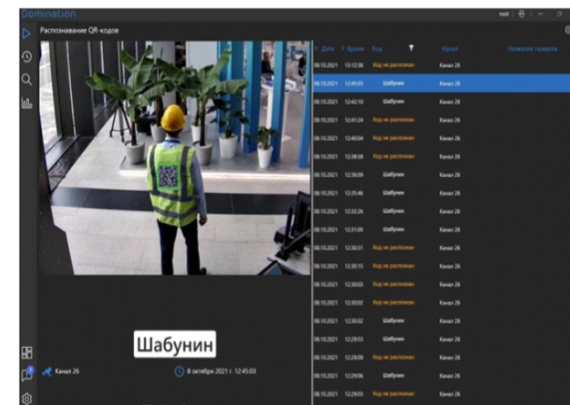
Domination

Распознавание QR-кодов

Шабунин

Канал 26

8 октября 2021 г. 12:45:03

| Дата | Время | Код | Канал | Название правила |
|---|---|---|---|---|
| 08.10.2021 | 13:13:38 | Код не распознан | Канал 26 | |
| 08.10.2021 | 12:45:03 | Шабунин | Канал 26 | |
| 08.10.2021 | 12:42:10 | Шабунин | Канал 26 | |
| 08.10.2021 | 12:41:24 | Код не распознан | Канал 26 | |
| 08.10.2021 | 12:40:04 | Код не распознан | Канал 26 | |
| 08.10.2021 | 12:38:58 | Код не распознан | Канал 26 | |
| 08.10.2021 | 12:36:09 | Шабунин | Канал 26 | |
| 08.10.2021 | 12:35:46 | Шабунин | Канал 26 | |
| 08.10.2021 | 12:32:26 | Шабунин | Канал 26 | |
| 08.10.2021 | 12:31:00 | Шабунин | Канал 26 | |
| 08.10.2021 | 12:30:31 | Код не распознан | Канал 26 | |
| 08.10.2021 | 12:30:15 | Код не распознан | Канал 26 | |
| 08.10.2021 | 12:30:03 | Код не распознан | Канал 26 | |
| 08.10.2021 | 12:30:02 | Код не распознан | Канал 26 | |
| 08.10.2021 | 12:30:02 | Шабунин | Канал 26 | |
| 08.10.2021 | 12:29:53 | Шабунин | Канал 26 | |
| 08.10.2021 | 12:29:09 | Код не распознан | Канал 26 | |
| 08.10.2021 | 12:29:06 | Шабунин | Канал 26 | |
| 08.10.2021 | 12:29:03 | Код не распознан | Канал 26 | |